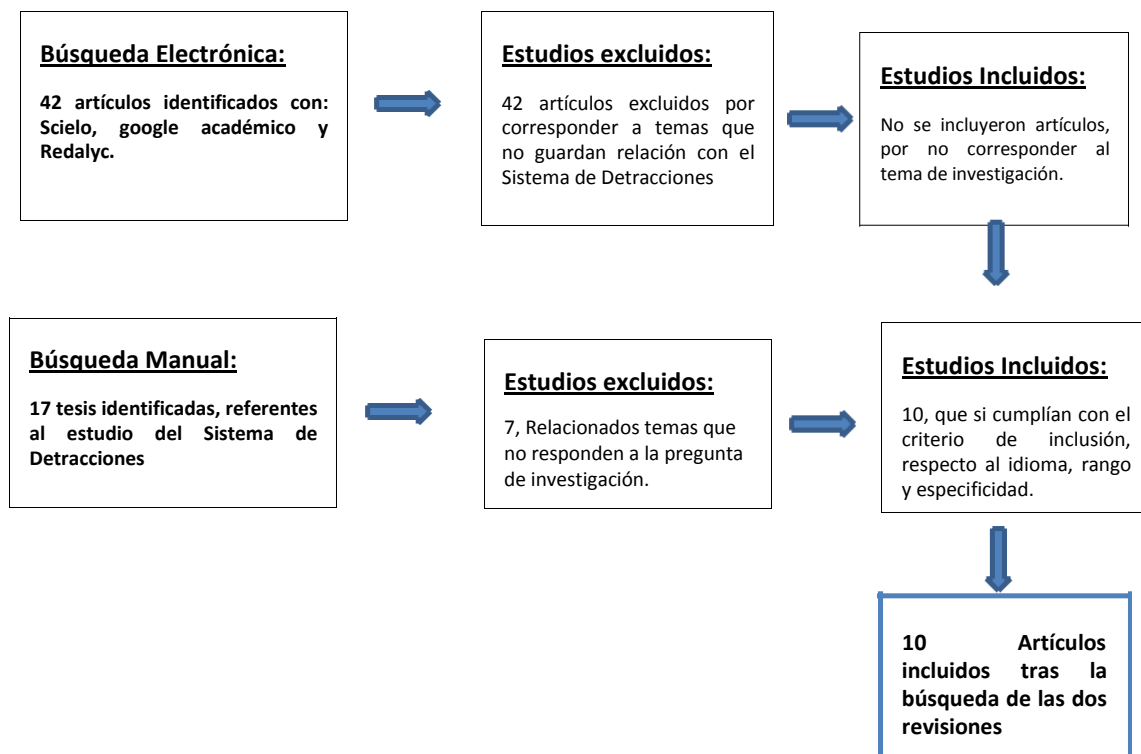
Búsqueda Electrónica:

42 artículos identificados con: Scielo, google académico y Redalyc.

Estudios excluidos:

42 artículos excluidos por corresponder a temas que no guardan relación con el Sistema de Detracciones

Estudios Incluidos:

No se incluyeron artículos, por no corresponder al tema de investigación.

Búsqueda Manual:

17 tesis identificadas, referentes al estudio del Sistema de Detracciones

Estudios excluidos:

7, Relacionados temas que no responden a la pregunta de investigación.

Estudios Incluidos:

10, que si cumplían con el criterio de inclusión, respecto al idioma, rango y especificidad.

10 Artículos incluidos tras la búsqueda de las dos revisiones